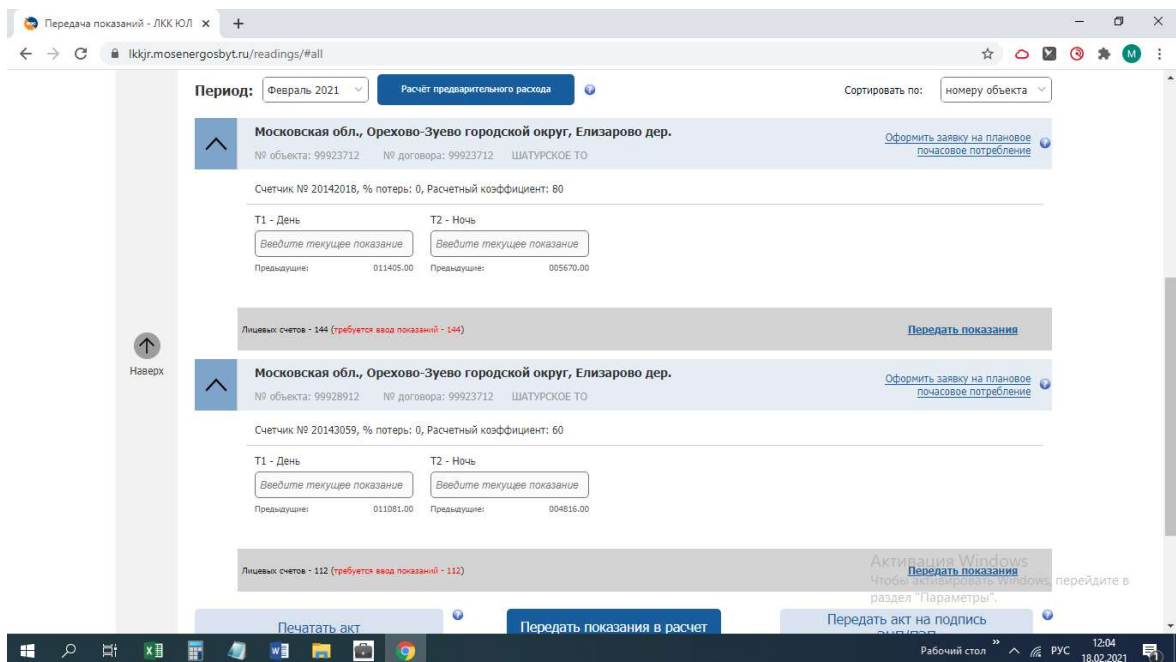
Передача показаний - ЛКК ЮЛ ×
+
lkkjr.mosenergosbyt.ru/readings/#all
M

Период: Февраль 2021
Расчёт предварительного расхода
Сортировать по: номеру объекта

Московская обл., Орехово-Зуево городской округ, Елизарово дер.
№ объекта: 99923712 № договора: 99923712 ШАТУРСКОЕ ТО
Оформить заявку на плановое почасовое потребление

Счетчик № 20142018, % потерь: 0, Расчетный коэффициент: 80

T1 - День
Введите текущее показание
Предыдущие: 011405.00

T2 - Ночь
Введите текущее показание
Предыдущие: 005670.00

Лицевых счетов - 144 (требуется ввод показаний - 144)
Передать показания

Наверх

Московская обл., Орехово-Зуево городской округ, Елизарово дер.
№ объекта: 99928912 № договора: 99923712 ШАТУРСКОЕ ТО
Оформить заявку на плановое почасовое потребление

Счетчик № 20143059, % потерь: 0, Расчетный коэффициент: 60

T1 - День
Введите текущее показание
Предыдущие: 011081.00

T2 - Ночь
Введите текущее показание
Предыдущие: 004816.00

Лицевых счетов - 112 (требуется ввод показаний - 112)
Передать показания

Активация Windows
Чтобы активировать Windows, перейдите в раздел "Параметры".

Печатать акт
Передать показания в расчет
Передать акт на подпись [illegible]

Рабочий стол
РУС
12:04
18.02.2021